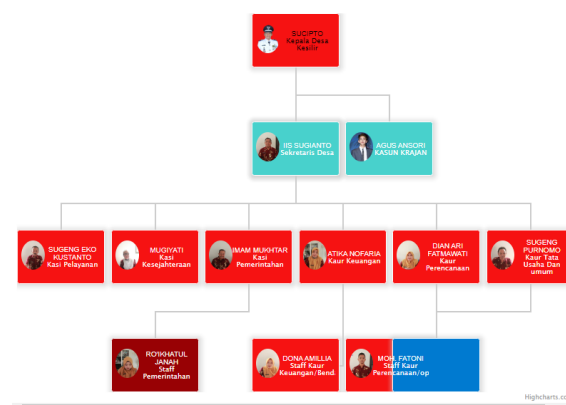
SUCIPTO
Kepala Desa Kasilir

IIS SUGIANTO
Sekretaris Desa

AGUS ANSORI
KASUN KRAJAN

SUGENG EKO KUSTANTO
Kasi Pelayanan

MUGIYATI
Kasi Kesejahteraan

IMAM MUKHTAR
Kasi Pemerintahan

ATIKA NOFARIA
Kaur Keuangan

DIAN ARI FATMAWATI
Kaur Perencanaan

SUGENG PURNOMO
Kaur Tata Usaha Dan umum

RO'IKHATUL JANAH
Staff Pemerintahan

DONA AMILLIA
Staff Kaur Keuangan/Bend.

MOH. FATONI
Staff Kaur Perencanaan/op

Highcharts.c